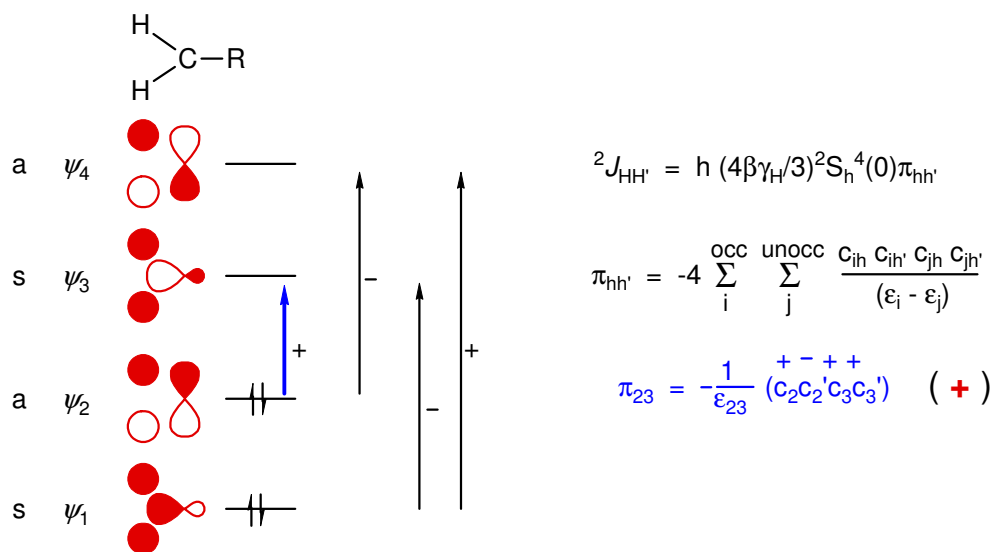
H
C—R
H

a $\psi_4$

s $\psi_3$

a $\psi_2$

s $\psi_1$

+

–

–

+

$^2J_{HH'} = h\ (4\beta\gamma_H/3)^2 S_h{}^4(0)\pi_{hh'}$

$\pi_{hh'} = -4 \sum_{i}^{occ} \sum_{j}^{unocc} \frac{c_{ih}\ c_{ih'}\ c_{jh}\ c_{jh'}}{(\varepsilon_i - \varepsilon_j)}$

$\pi_{23} = -\frac{1}{\varepsilon_{23}}\ (c_2 c_2' c_3 c_3')$ ( + )

+ – + +